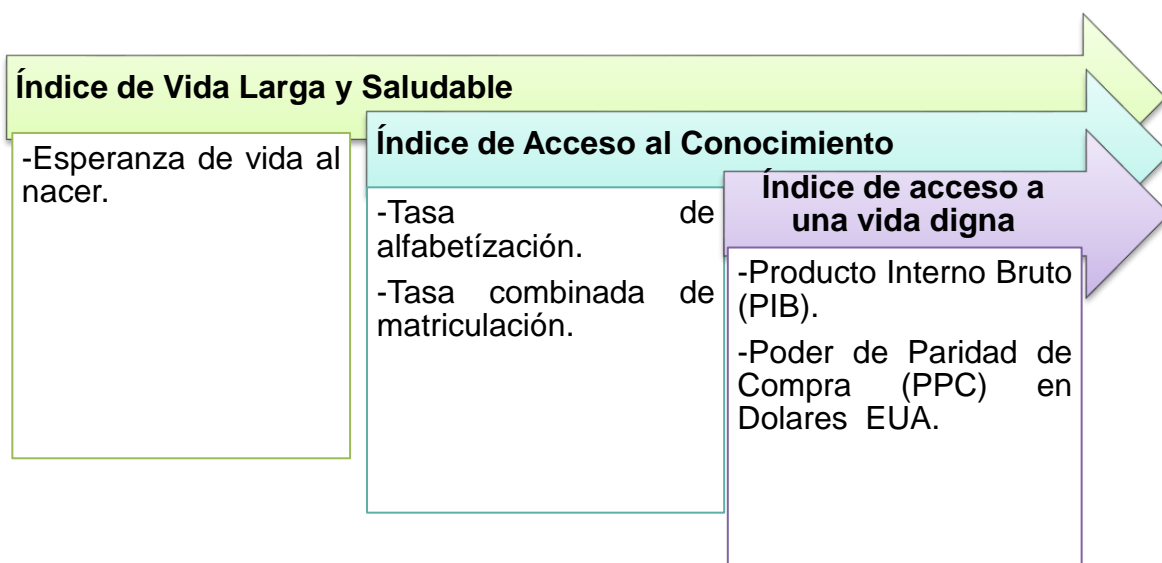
Índice de Vida Larga y Saludable

-Esperanza de vida al nacer.

Índice de Acceso al Conocimiento

-Tasa de alfabetízación.

-Tasa combinada de matriculación.

Índice de acceso a una vida digna

-Producto Interno Bruto (PIB).

-Poder de Paridad de Compra (PPC) en Dolares EUA.